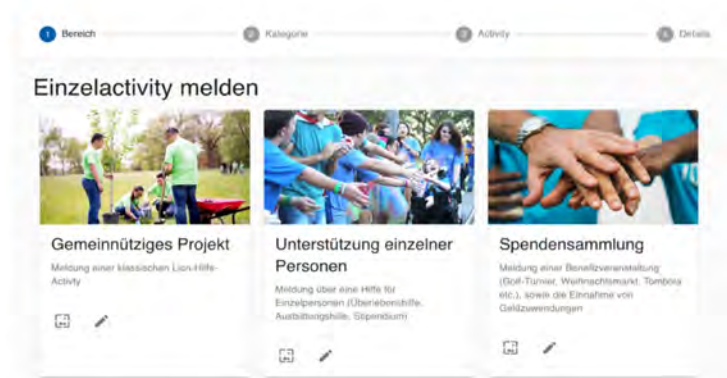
1 Bereich 2 Kategorie 3 Activity 4 Details

Einzelactivity melden

Gemeinnütziges Projekt

Meldung einer klassischen Lion-Hilfe-Activity

Unterstützung einzelner Personen

Meldung über eine Hilfe für Einzelpersonen (Überlebenshilfe, Ausbildungshilfe, Stipendium)

Spendensammlung

Meldung einer Benefizveranstaltung (Golf-Turnier, Weihnachtsmarkt, Tombola etc.), sowie die Einnahme von Geldzuwendungen